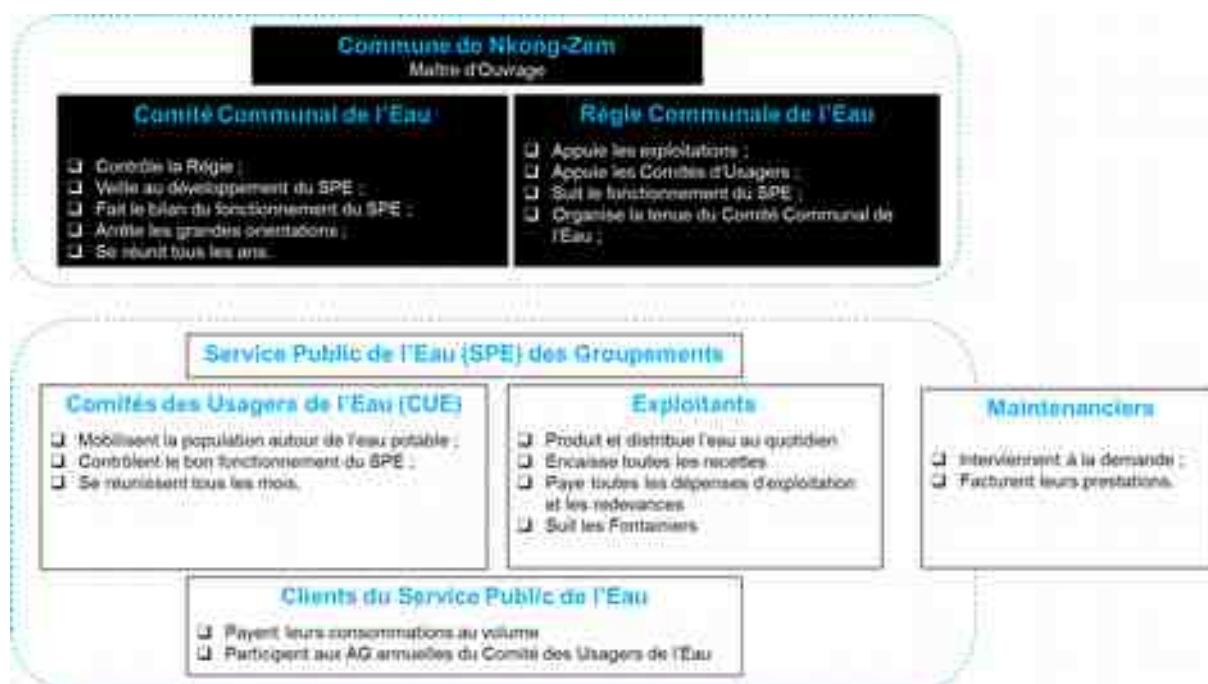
Commune de Nkong-Zem
Maître d'Ouvrage

Comité Communal de l'Eau

❑ Contrôle la Régie ;
❑ Veille au développement du SPE ;
❑ Fait le bilan du fonctionnement du SPE ;
❑ Arrête les grandes orientations ;
❑ Se réunit tous les ans.

Régie Communale de l'Eau

❑ Appuie les exploitations ;
❑ Appuie les Comités d'Usagers ;
❑ Suit le fonctionnement du SPE ;
❑ Organise la tenue du Comité Communal de l'Eau ;

Service Public de l'Eau (SPE) des Groupements

Comités des Usagers de l'Eau (CUE)

❑ Mobilisent la population autour de l'eau potable ;
❑ Contrôlent le bon fonctionnement du SPE ;
❑ Se réunissent tous les mois.

Exploitants

❑ Produit et distribue l'eau au quotidien
❑ Encaisse toutes les recettes
❑ Paye toutes les dépenses d'exploitation et les redevances
❑ Suit les Fontainiers

Maintenanciers

❑ Interviennent à la demande ;
❑ Facturent leurs prestations.

Clients du Service Public de l'Eau

❑ Payent leurs consommations au volume
❑ Participent aux AG annuelles du Comité des Usagers de l'Eau